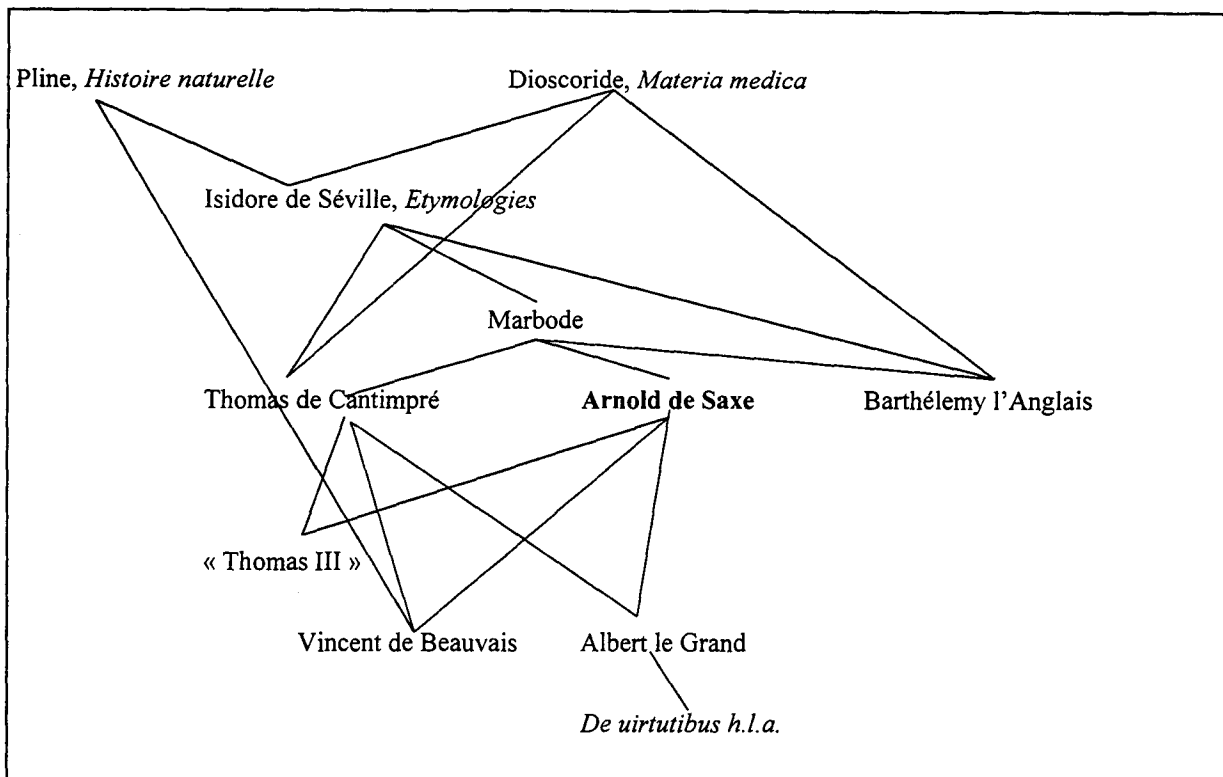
Pline, *Histoire naturelle*

Dioscoride, *Materia medica*

Isidore de Séville, *Etymologies*

Marbode

Thomas de Cantimpré

**Arnold de Saxe**

Barthélemy l'Anglais

« Thomas III »

Vincent de Beauvais

Albert le Grand

*De uirtutibus h.l.a.*